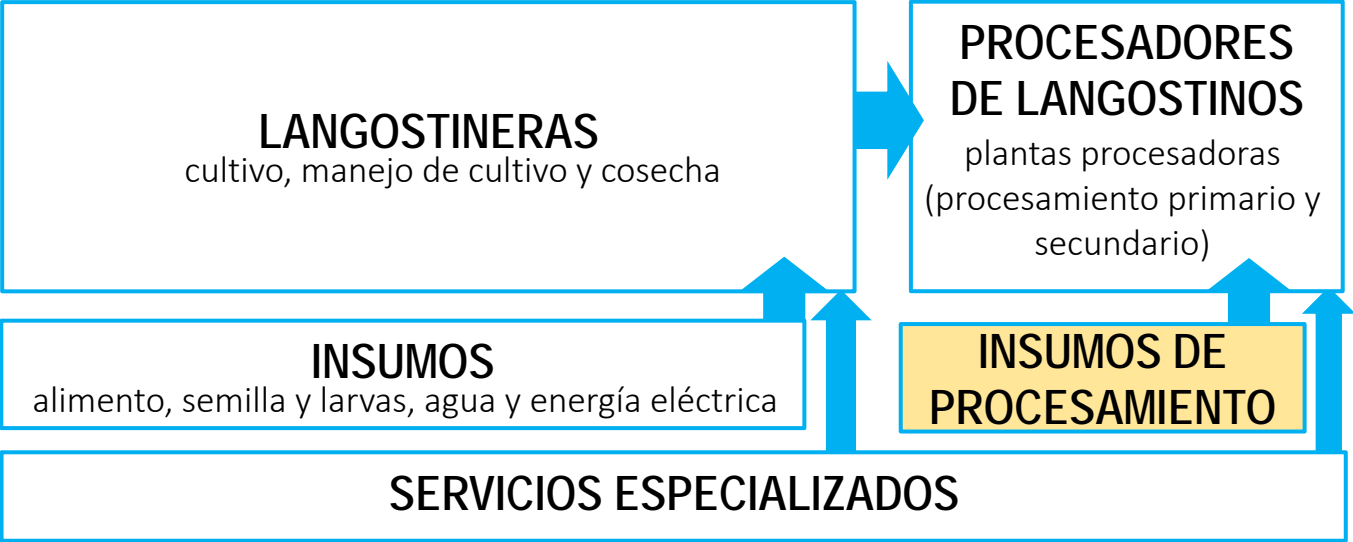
LANGOSTINERAS
cultivo, manejo de cultivo y cosecha

PROCESADORES DE LANGOSTINOS
plantas procesadoras (procesamiento primario y secundario)

INSUMOS
alimento, semilla y larvas, agua y energía eléctrica

INSUMOS DE PROCESAMIENTO

SERVICIOS ESPECIALIZADOS